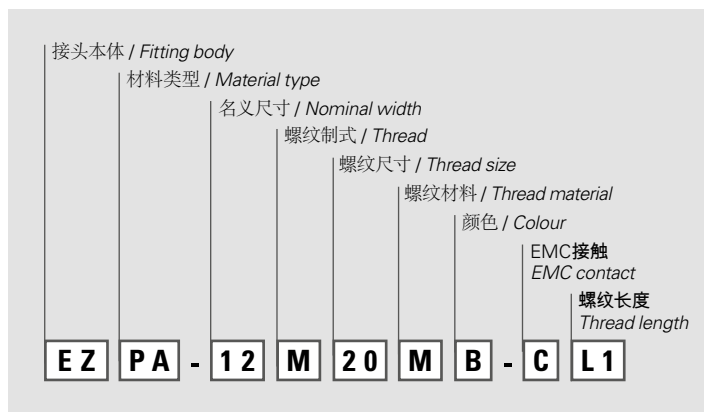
接头本体 / Fitting body

材料类型 / Material type

名义尺寸 / Nominal width

螺纹制式 / Thread

螺纹尺寸 / Thread size

螺纹材料 / Thread material

颜色 / Colour

EMC接触
EMC contact

螺纹长度
Thread length

EZ PA - 12 M 20 M B - C L1